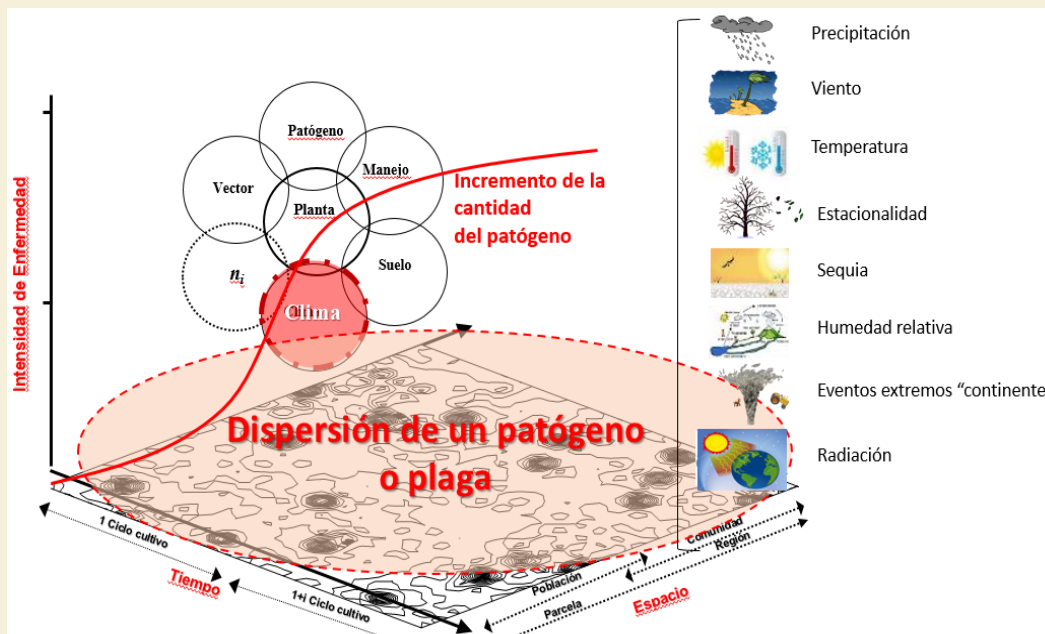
Intensidad de Enfermedad

Patógeno

Vector

Manejo

Planta

$n_i$

Suelo

Clima

Incremento de la cantidad del patógeno

Dispersión de un patógeno o plaga

1 Ciclo cultivo

Tiempo

1+i Ciclo cultivo

Parcela

Población

Comunidad

Región

Espacio

Precipitación

Viento

Temperatura

Estacionalidad

Sequia

Humedad relativa

Eventos extremos "continente

Radiación